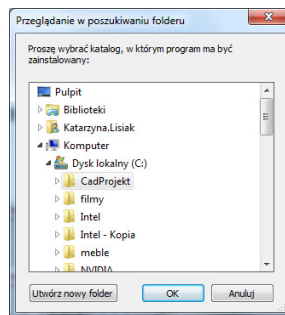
Przeglądanie w poszukiwaniu folderu

Proszę wybrać katalog, w którym program ma być zainstalowany:

Pulpit
Biblioteki
Katarzyna.Lisiak
Komputer
Dysk lokalny (C:)
CadProjekt
filmy
Intel
Intel - Kopia
meble
NVIDIA

Utwórz nowy folder
OK
Anuluj